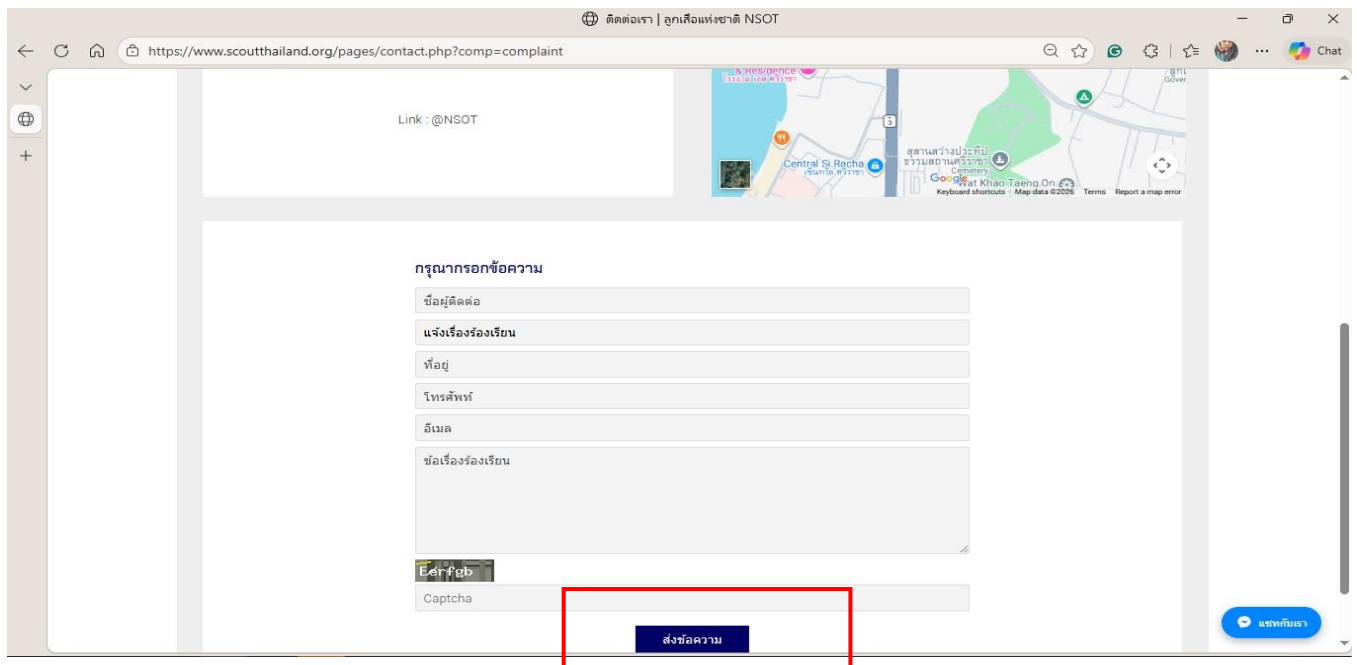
ติดต่อเรา | ลูกเสือแห่งชาติ NSOT

https://www.scoutthailand.org/pages/contact.php?comp=complaint

Chat

Link : @NSOT

& Residence

Central Si Racha
เซ็นทรัล ศรีราชา

สุสานสว่างประทีป ธรรมสถานศรีราชา Cemetery

Wat Khao Taeng On

Google

Keyboard shortcuts Map data ©2026 Terms Report a map error

กรุณากรอกข้อความ

ชื่อผู้ติดต่อ

แจ้งเรื่องร้องเรียน

ที่อยู่

โทรศัพท์

อีเมล

ข้อเรื่องร้องเรียน

Eerfgb

Captcha

ส่งข้อความ

แชทกับเรา